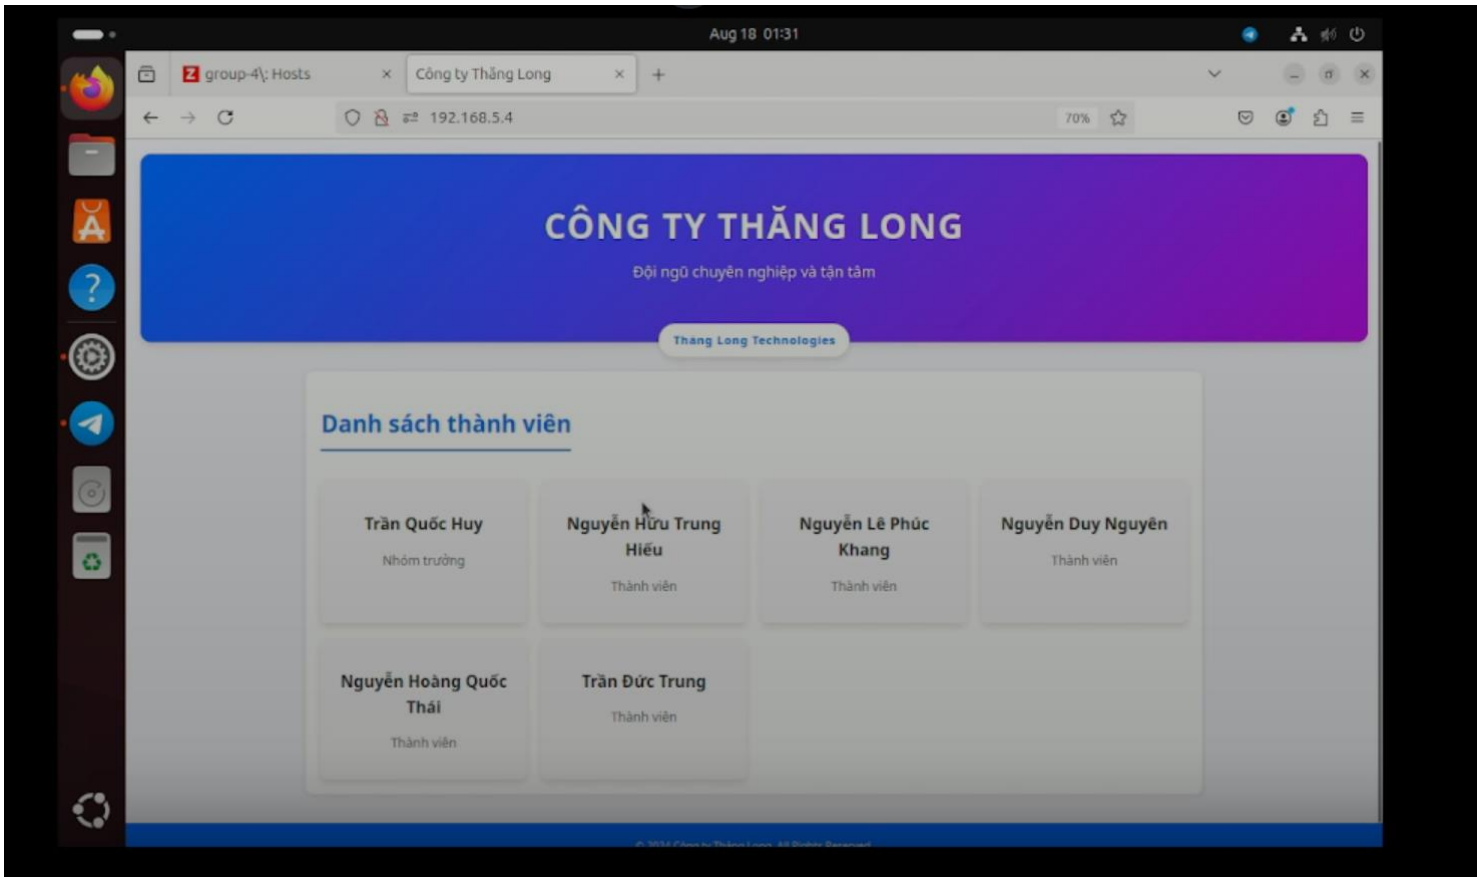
Aug 18 01:31

group-4\: Hosts

Công ty Thăng Long

192.168.5.4

70%

CÔNG TY THĂNG LONG

Đội ngũ chuyên nghiệp và tận tâm

Thang Long Technologies

Danh sách thành viên

Trần Quốc Huy

Nhóm trưởng

Nguyễn Hữu Trung Hiếu

Thành viên

Nguyễn Lê Phúc Khang

Thành viên

Nguyễn Duy Nguyên

Thành viên

Nguyễn Hoàng Quốc Thái

Thành viên

Trần Đức Trung

Thành viên

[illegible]